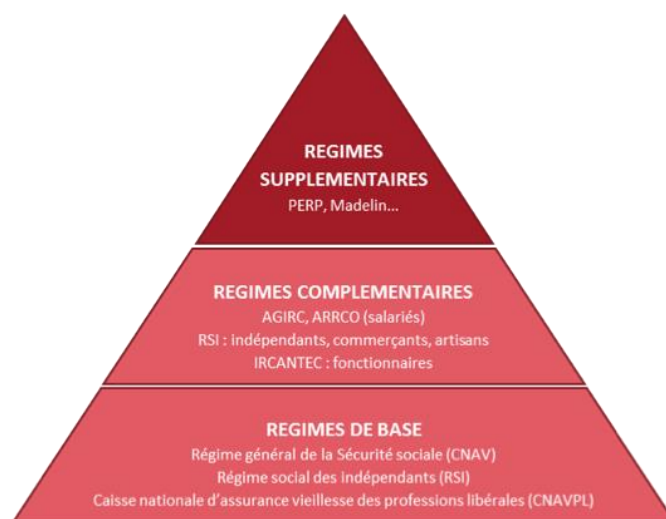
REGIMES SUPPLEMENTAIRES
PERP, Madelin…

REGIMES COMPLEMENTAIRES
AGIRC, ARRCO (salariés)
RSI : indépendants, commerçants, artisans
IRCANTEC : fonctionnaires

REGIMES DE BASE
Régime général de la Sécurité sociale (CNAV)
Régime social des indépendants (RSI)
Caisse nationale d'assurance vieillesse des professions libérales (CNAVPL)